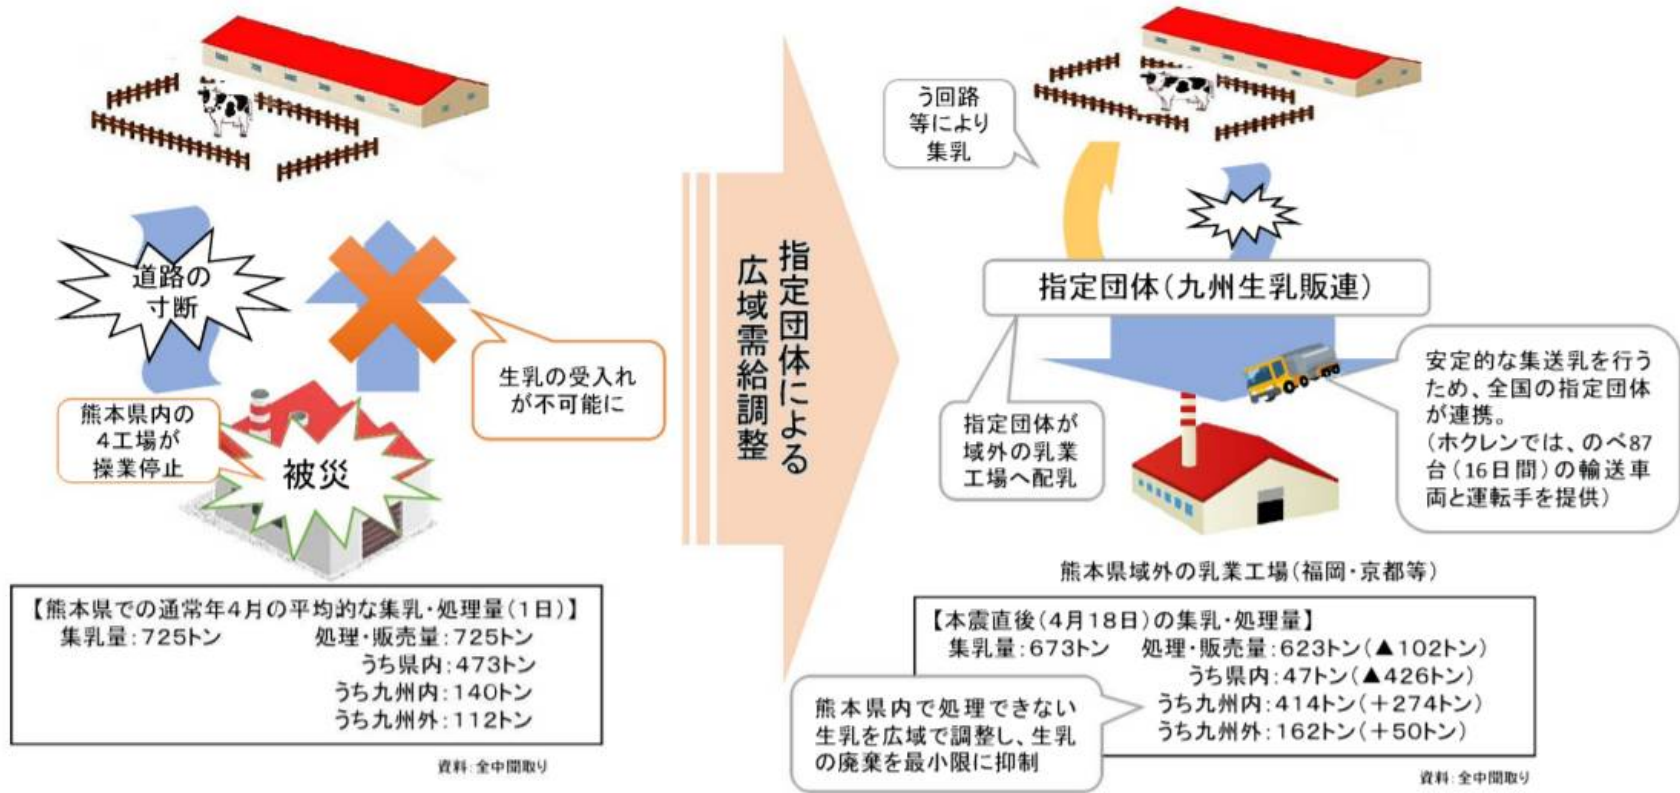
道路の寸断

生乳の受入れが不可能に

熊本県内の4工場が操業停止

被災

【熊本県での通常年4月の平均的な集乳・処理量（1日）】
集乳量：725トン　処理・販売量：725トン
うち県内：473トン
うち九州内：140トン
うち九州外：112トン

資料：全中聞取り

指定団体による広域需給調整

う回路等により集乳

指定団体（九州生乳販連）

指定団体が域外の乳業工場へ配乳

安定的な集送乳を行うため、全国の指定団体が連携。
（ホクレンでは、のべ87台（16日間）の輸送車両と運転手を提供）

熊本県域外の乳業工場（福岡・京都等）

【本震直後（4月18日）の集乳・処理量】
集乳量：673トン　処理・販売量：623トン（▲102トン）
うち県内：47トン（▲426トン）
うち九州内：414トン（＋274トン）
うち九州外：162トン（＋50トン）

熊本県内で処理できない生乳を広域で調整し、生乳の廃棄を最小限に抑制

資料：全中聞取り